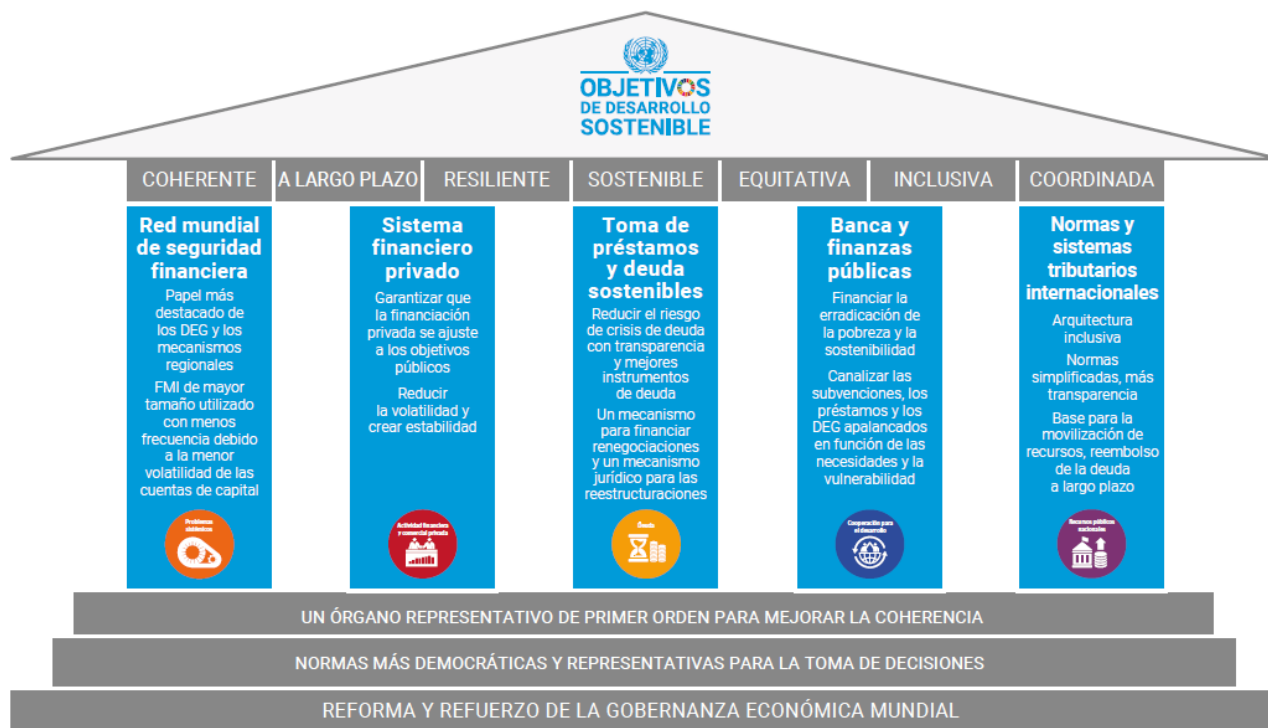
OBJETIVOS DE DESARROLLO SOSTENIBLE

COHERENTE | A LARGO PLAZO | RESILIENTE | SOSTENIBLE | EQUITATIVA | INCLUSIVA | COORDINADA

Red mundial de seguridad financiera

Papel más destacado de los DEG y los mecanismos regionales

FMI de mayor tamaño utilizado con menos frecuencia debido a la menor volatilidad de las cuentas de capital

Problemas sistémicos

Sistema financiero privado

Garantizar que la financiación privada se ajuste a los objetivos públicos

Reducir la volatilidad y crear estabilidad

Actividad financiera y comercial privada

Toma de préstamos y deuda sostenibles

Reducir el riesgo de crisis de deuda con transparencia y mejores instrumentos de deuda

Un mecanismo para financiar renegociaciones y un mecanismo jurídico para las reestructuraciones

Deuda

Banca y finanzas públicas

Financiar la erradicación de la pobreza y la sostenibilidad

Canalizar las subvenciones, los préstamos y los DEG apalancados en función de las necesidades y la vulnerabilidad

Cooperación para el desarrollo

Normas y sistemas tributarios internacionales

Arquitectura inclusiva

Normas simplificadas, más transparencia

Base para la movilización de recursos, reembolso de la deuda a largo plazo

Recursos públicos nacionales

UN ÓRGANO REPRESENTATIVO DE PRIMER ORDEN PARA MEJORAR LA COHERENCIA

NORMAS MÁS DEMOCRÁTICAS Y REPRESENTATIVAS PARA LA TOMA DE DECISIONES

REFORMA Y REFUERZO DE LA GOBERNANZA ECONÓMICA MUNDIAL